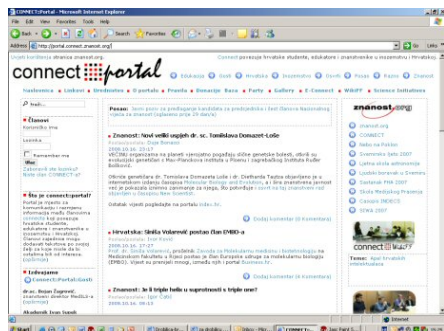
CONNECT::Portal - Microsoft Internet Explorer

File Edit View Favorites Tools Help

Back Search Favorites

Address http://portal.connect.znanost.org/ Go Links

Vijesti kontakti stranica znanost.org

Connect povezuje hrvatske studente, edukatore i znanstvenike u zemlji i inozemstvu i Hrvatsku

connect portal

Edukacija Izazi Hrvatska Inozemstvo Donji Posao Razno Znanost

Naslovnica Ljudevit Vrednovice O portalu Pravila Donacije Baza Party Gallery E-Connect WikiFP Science Initiatives

Traži...

Članovi

Korisničko ime

Lozinka

Remember me

Prijava

Zaboravili ste lozinku?

Novi dio CONNECT-a?

Što je connect:portal?

Portal je mjesto za komunikaciju i razmjenu informacija među članovima CONNECT-a, povezuje hrvatske studente, edukatore i znanstvenike u zemlji i inozemstvu i Hrvatsku. Članovi zajednice mogu dodavati članke na portal, dok je za ostale članice (opširnije)

Izdvajamo

Connect::Portal-Gosti

dr. sc. Bojan Žagrović, znanstveni direktor Mediteranskog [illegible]

Akademik Ivan Đikić

Posao: Javni poziv za predlaganje kandidata za predsjednika i članove Nacionalnog vijeća za znanost (zaglavljen anje 29 dana)

Znanost: Novi veliki uspjeh dr. sc. Tomislava Domazet-Loše

Postavio/la: Ivan Banović

2008.10.16. 10:17

VEĆINU organizama na planeti vjerojatno pogađaju slične genetske bolesti, otkrili su evolucijski genetičari i Max-Planckova instituta u Plönu i zagrebačkog Instituta Ruđer Bošković.

Otkriće genetičara dr. Tomislava Domazeta Loše i dr. Diethardа Tautza objavljeno je u internetskom izdanju časopisa Molecular Biology and Evolution, a i širu znanstvenu javnost već je pobudilo izniman zanimanje za njega. Rad potvrđuje svoj. (to na što upućuje pokretan...)

Detaljnije vijest pogledajte na portalu Index.hr.

Dodaj komentar (0 komentara)

Hrvatska: Siniša Volarević postao član EMBO-a

Postavio/la: Ivan Banović

2008.10.16. 10:13

Prof. dr. Siniša Volarević, pročelnik Zavoda za Molekularnu medicinu i biotehnologiju na Medicinskom fakultetu u Rijeci postao je član Europske udruge za molekularnu biologiju (EMBO). Vijesti su prenijeli mnogi, između njih i portal Business.hr.

Dodaj komentar (0 komentara)

Znanost: Je li triple helix u suprotnosti s triple one?

Postavio/la: Igor Čatić

2008.10.14. 09:13

znanost.org

Znanost.org

CONNECT

Nebo na Polsku

Znanstveno ljeto 2007

Ljetna škola astronomije

Ljudski biznismeni u Znanosti

Sastanak FMI 2007

Škola Medicinske Prirodne

Ljubitelj FIZIKA

Časopis INDECS

SIWA 2007

connect

Tema: Ljudi Hrvatskih inteligencija

Internet

Start